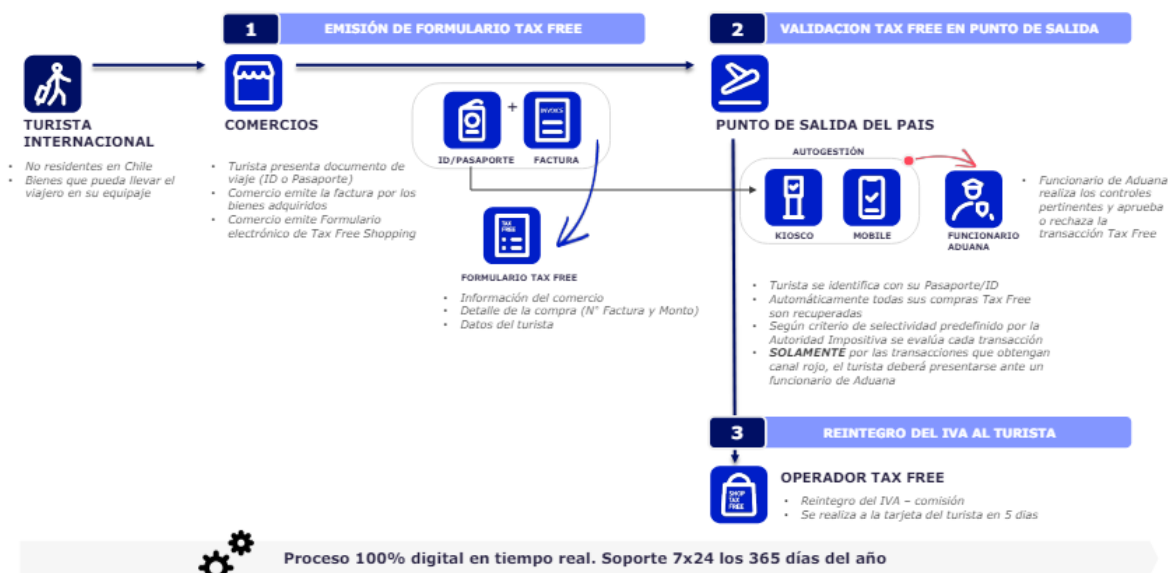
1 EMISIÓN DE FORMULARIO TAX FREE

2 VALIDACION TAX FREE EN PUNTO DE SALIDA

TURISTA INTERNACIONAL

- No residentes en Chile
- Bienes que pueda llevar el viajero en su equipaje

COMERCIOS

- Turista presenta documento de viaje (ID o Pasaporte)
- Comercio emite la factura por los bienes adquiridos
- Comercio emite Formulario electrónico de Tax Free Shopping

+

INVOICE

ID/PASAPORTE

FACTURA

TAX FREE

FORMULARIO TAX FREE

- Información del comercio
- Detalle de la compra (N° Factura y Monto)
- Datos del turista

PUNTO DE SALIDA DEL PAIS

AUTOGESTIÓN

KIOSCO

MOBILE

FUNCIONARIO ADUANA

- Funcionario de Aduana realiza los controles pertinentes y aprueba o rechaza la transacción Tax Free

- Turista se identifica con su Pasaporte/ID
- Automáticamente todas sus compras Tax Free son recuperadas
- Según criterio de selectividad predefinido por la Autoridad Impositiva se evalúa cada transacción
- **SOLAMENTE** por las transacciones que obtengan canal rojo, el turista deberá presentarse ante un funcionario de Aduana

3 REINTEGRO DEL IVA AL TURISTA

SHOP TAX FREE

OPERADOR TAX FREE

- Reintegro del IVA – comisión
- Se realiza a la tarjeta del turista en 5 días

Proceso 100% digital en tiempo real. Soporte 7x24 los 365 días del año